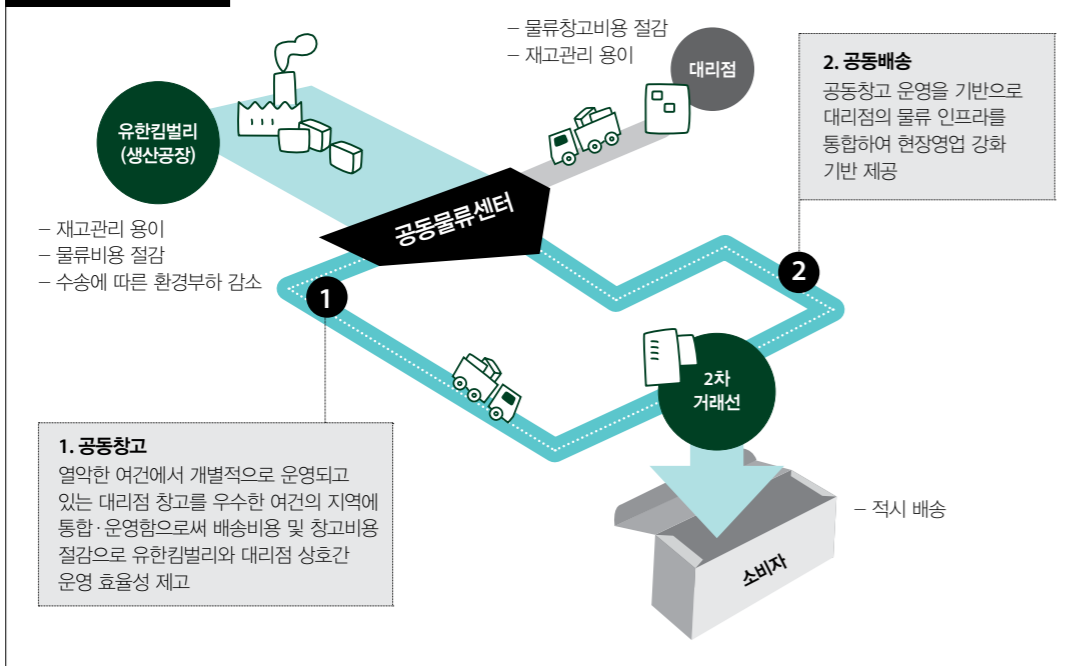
– 물류창고비용 절감
– 재고관리 용이

대리점

2. 공동배송
공동창고 운영을 기반으로 대리점의 물류 인프라를 통합하여 현장영업 강화 기반 제공

유한킴벌리
(생산공장)

– 재고관리 용이
– 물류비용 절감
– 수송에 따른 환경부하 감소

공동물류센터

1

2

2차
거래선

1. 공동창고
열악한 여건에서 개별적으로 운영되고 있는 대리점 창고를 우수한 여건의 지역에 통합·운영함으로써 배송비용 및 창고비용 절감으로 유한킴벌리와 대리점 상호간 운영 효율성 제고

– 적시 배송

소비자